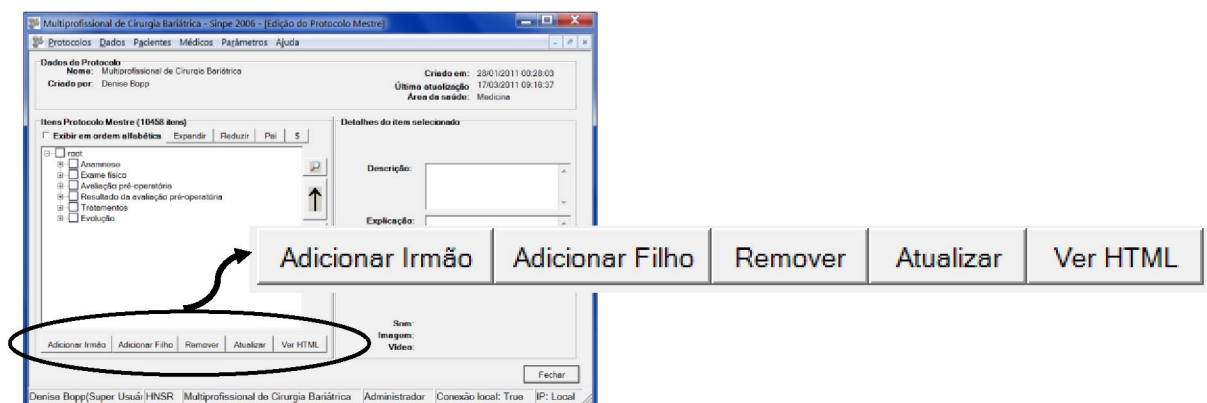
Multiprofissional de Cirurgia Bariátrica - Sinpe 2006 - [Edição do Protocolo Mestre]

Protocolos Dados Pacientes Médicos Parâmetros Ajuda

Dados do Protocolo
Nome: Multiprofissional de Cirurgia Bariátrica
Criado por: Denise Bopp
Criado em: 28/01/2011 00:28:03
Última atualização 17/03/2011 09:16:37
Área da saúde: Medicina

Itens Protocolo Mestre (10458 itens)
Exibir em ordem alfabética Expandir Reduzir Pai $

root
Anamnese
Exame físico
Avaliação pré-operatória
Resultado da avaliação pré-operatória
Tratamentos
Evolução

Detalhes do item selecionado
Descrição:
Explicação:

Adicionar Irmão Adicionar Filho Remover Atualizar Ver HTML

Som:
Imagem:
Vídeo:

Adicionar Irmão Adicionar Filho Remover Atualizar Ver HTML

Fechar

Denise Bopp(Super Usuár HNSR Multiprofissional de Cirurgia Bariátrica Administrador Conexão local: True IP: Local